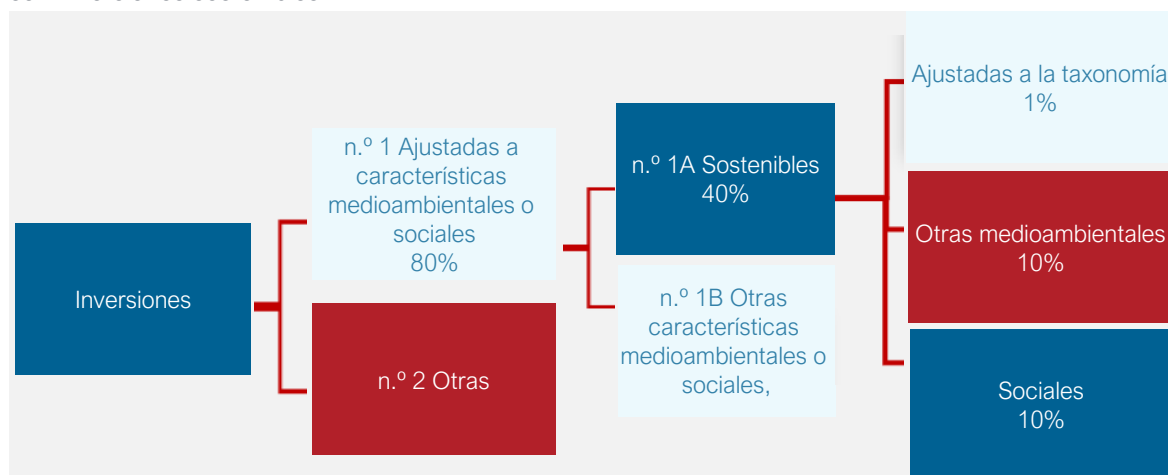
Inversiones

n.º 1 Ajustadas a características medioambientales o sociales
80%

n.º 2 Otras

n.º 1A Sostenibles
40%

n.º 1B Otras características medioambientales o sociales,

Ajustadas a la taxonomía
1%

Otras medioambientales
10%

Sociales
10%